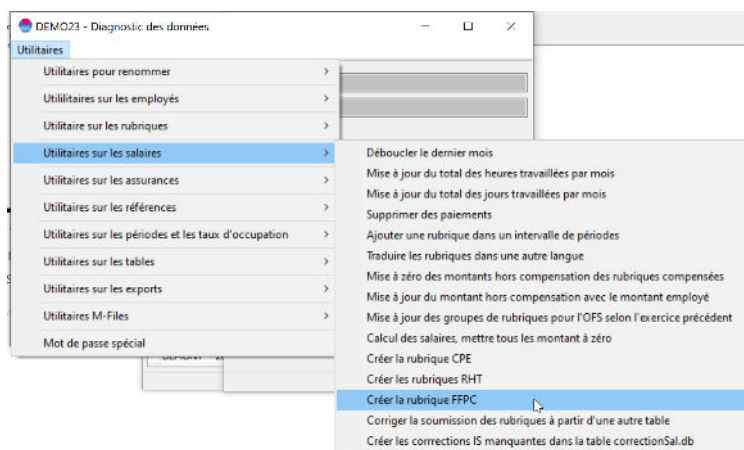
DEMO23 - Diagnostic des données

Utilitaires

Utilitaires pour renommer
Utililitaires sur les employés
Utilitaire sur les rubriques
Utilitaires sur les salaires
Utilitaires sur les assurances
Utilitaires sur les références
Utilitaires sur les périodes et les taux d'occupation
Utilitaires sur les tables
Utilitaires sur les exports
Utilitaires M-Files
Mot de passe spécial

Déboucler le dernier mois
Mise à jour du total des heures travaillées par mois
Mise à jour du total des jours travaillées par mois
Supprimer des paiements
Ajouter une rubrique dans un intervalle de périodes
Traduire les rubriques dans une autre langue
Mise à zéro des montants hors compensation des rubriques compensées
Mise à jour du montant hors compensation avec le montant employé
Mise à jour des groupes de rubriques pour l'OFS selon l'exercice précédent
Calcul des salaires, mettre tous les montant à zéro
Créer la rubrique CPE
Créer les rubriques RHT
Créer la rubrique FFPC
Corriger la soumission des rubriques à partir d'une autre table
Créer les corrections IS manquantes dans la table correctionSal.db